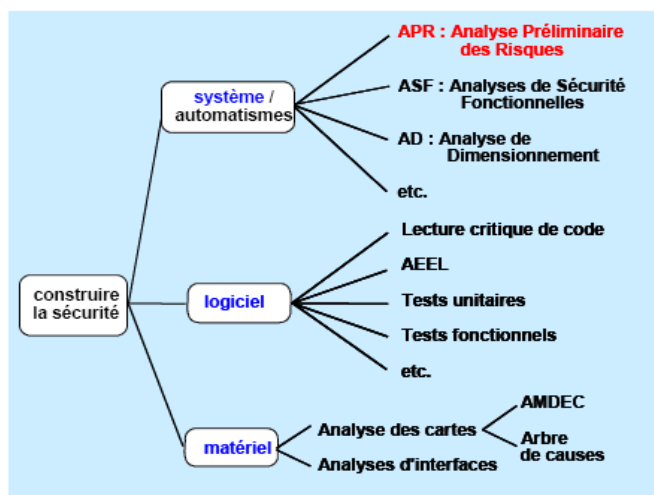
construire la sécurité

système / automatismes

APR : Analyse Préliminaire des Risques

ASF : Analyses de Sécurité Fonctionnelles

AD : Analyse de Dimensionnement

etc.

logiciel

Lecture critique de code

AEEL

Tests unitaires

Tests fonctionnels

etc.

matériel

Analyse des cartes

AMDEC

Arbre de causes

Analyses d'interfaces